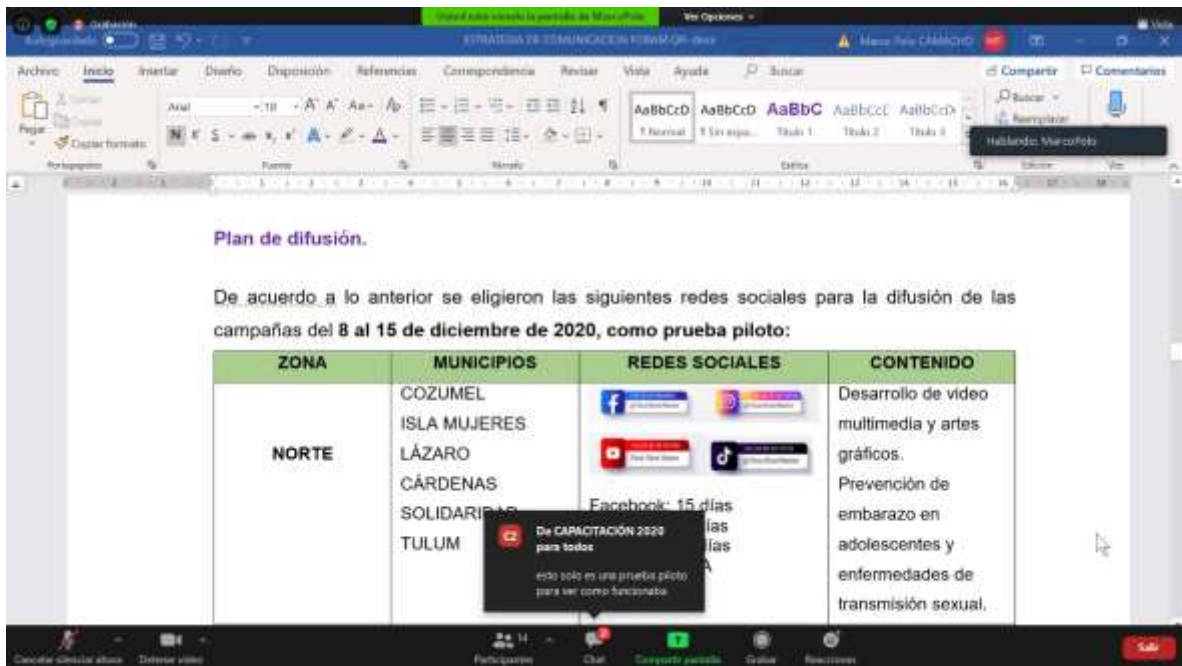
Grabación

Usted está viendo la pantalla de MarcoPolo

Ver Opciones

Autoguardado

ESTRATEGIA DE COMUNICACION FORAM QR-docx

Marco Polo CAMACHO

Archivo Inicio Insertar Diseño Disposición Referencias Correspondencia Revisar Vista Ayuda Buscar

Compartir Comentarios

Pegar Copiar formato

Portapapeles Fuente Párrafo Estilos Edición Voz

AaBbCcD AaBbCcD AaBbC AaBbCcE AaBbCcD

1 Normal 1 Sin espa... Título 1 Título 2 Título 3

Buscar Reemplazar

Hablando: MarcoPolo

Plan de difusión.

De acuerdo a lo anterior se eligieron las siguientes redes sociales para la difusión de las campañas del **8 al 15 de diciembre de 2020, como prueba piloto:**

| ZONA | MUNICIPIOS | REDES SOCIALES | CONTENIDO |
|---|---|---|---|
| NORTE | COZUMEL ISLA MUJERES LÁZARO CÁRDENAS SOLIDARI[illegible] TULUM | Facebook: 15 días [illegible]ías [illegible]ías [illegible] | Desarrollo de video multimedia y artes gráficos. Prevención de embarazo en adolescentes y enfermedades de transmisión sexual. |

C2 De CAPACITACIÓN 2020 para todos

esto solo es una prueba piloto para ver como funcionaba

Cancelar silenciar ahora Detener video Participantes 14 Chat Compartir pantalla Grabar Reacciones Salir